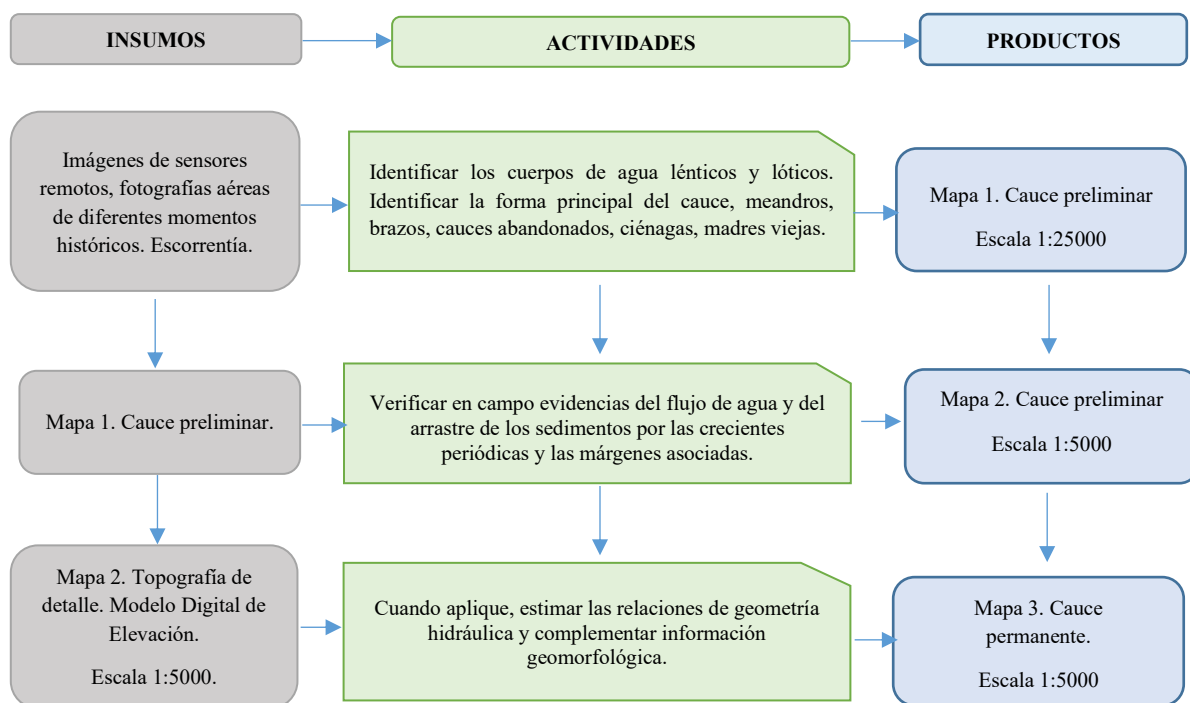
INSUMOS

ACTIVIDADES

PRODUCTOS

Imágenes de sensores remotos, fotografías aéreas de diferentes momentos históricos. Escorrentía.

Identificar los cuerpos de agua lénticos y lóticos. Identificar la forma principal del cauce, meandros, brazos, cauces abandonados, ciénagas, madres viejas.

Mapa 1. Cauce preliminar

Escala 1:25000

Mapa 1. Cauce preliminar.

Verificar en campo evidencias del flujo de agua y del arrastre de los sedimentos por las crecientes periódicas y las márgenes asociadas.

Mapa 2. Cauce preliminar

Escala 1:5000

Mapa 2. Topografía de detalle. Modelo Digital de Elevación.

Escala 1:5000.

Cuando aplique, estimar las relaciones de geometría hidráulica y complementar información geomorfológica.

Mapa 3. Cauce permanente.

Escala 1:5000